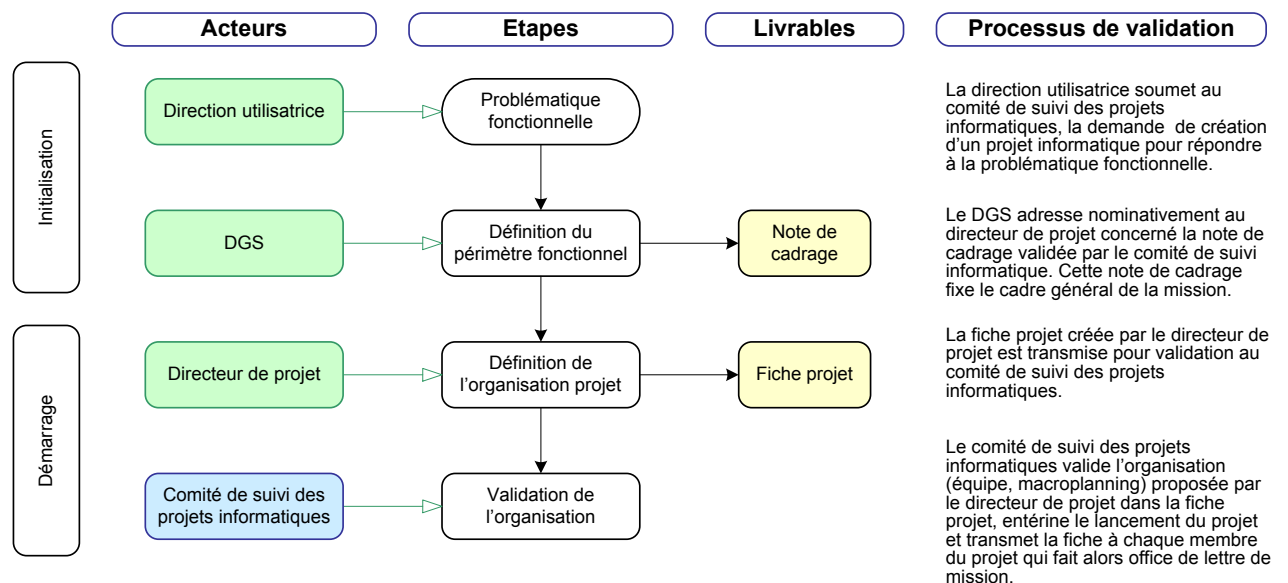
Acteurs

Etapes

Livrables

Processus de validation

Initialisation

Démarrage

Direction utilisatrice

Problématique fonctionnelle

La direction utilisatrice soumet au comité de suivi des projets informatiques, la demande de création d'un projet informatique pour répondre à la problématique fonctionnelle.

DGS

Définition du périmètre fonctionnel

Note de cadrage

Le DGS adresse nominativement au directeur de projet concerné la note de cadrage validée par le comité de suivi informatique. Cette note de cadrage fixe le cadre général de la mission.

Directeur de projet

Définition de l'organisation projet

Fiche projet

La fiche projet créée par le directeur de projet est transmise pour validation au comité de suivi des projets informatiques.

Comité de suivi des projets informatiques

Validation de l'organisation

Le comité de suivi des projets informatiques valide l'organisation (équipe, macroplanning) proposée par le directeur de projet dans la fiche projet, entérine le lancement du projet et transmet la fiche à chaque membre du projet qui fait alors office de lettre de mission.